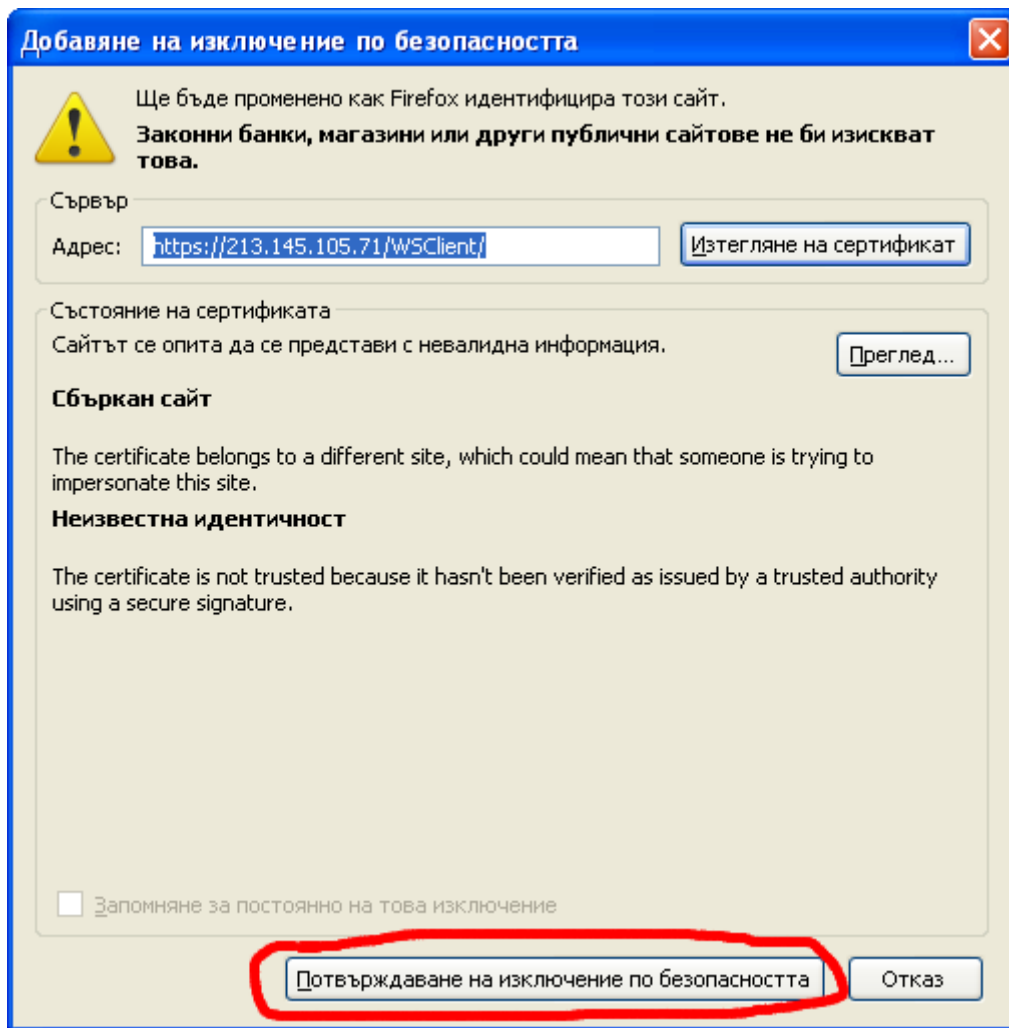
Добавяне на изключение по безопасността

Ще бъде променено как Firefox идентифицира този сайт.

**Законни банки, магазини или други публични сайтове не би изискват това.**

Сървър

Адрес: https://213.145.105.71/WSClient/

Изтегляне на сертификат

Състояние на сертификата

Сайтът се опита да се представи с невалидна информация.

Преглед...

**Сбъркан сайт**

The certificate belongs to a different site, which could mean that someone is trying to impersonate this site.

**Неизвестна идентичност**

The certificate is not trusted because it hasn't been verified as issued by a trusted authority using a secure signature.

Запомняне за постоянно на това изключение

Потвърждаване на изключение по безопасността

Отказ